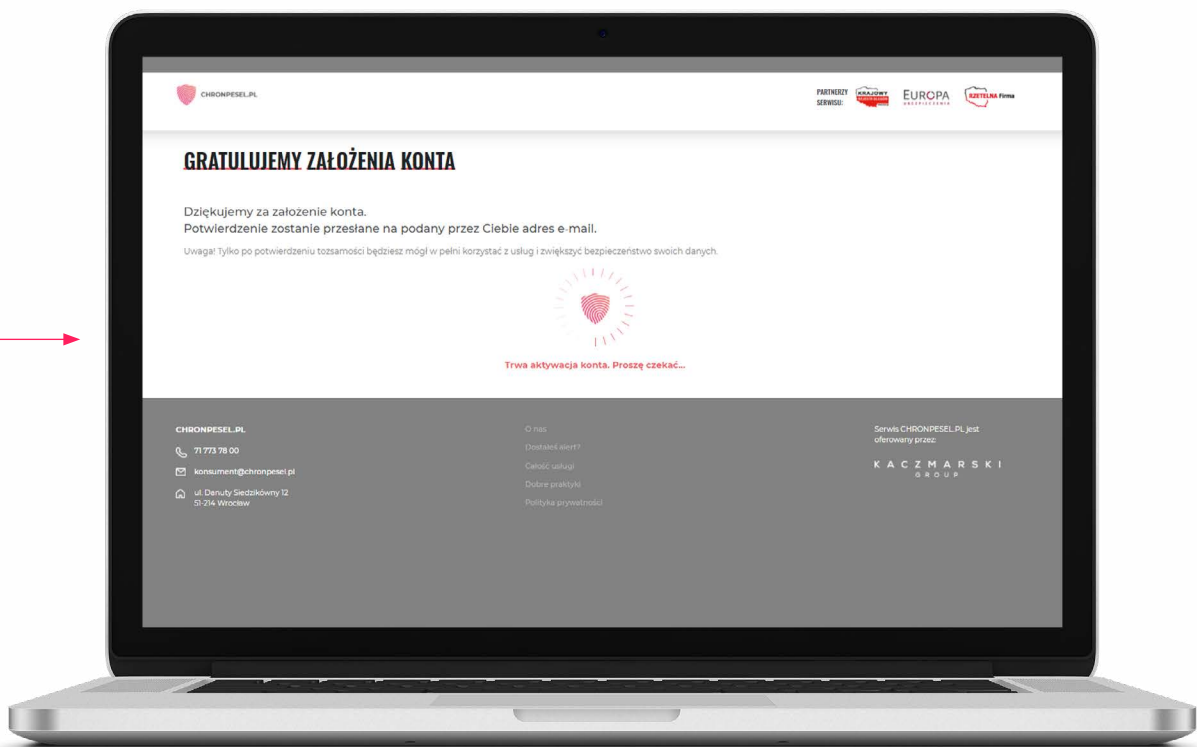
CHRONPESEL.PL

PARTNERZY SERWISU: KRAJOWY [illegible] EUROPA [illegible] RZETELNA Firma

GRATULUJEMY ZAŁOŻENIA KONTA

Dziękujemy za założenie konta.
Potwierdzenie zostanie przesłane na podany przez Ciebie adres e-mail.

Uwaga! Tylko po potwierdzeniu tożsamości będziesz mógł w pełni korzystać z usług i zwiększyć bezpieczeństwo swoich danych.

Trwa aktywacja konta. Proszę czekać...

CHRONPESEL.PL
71 773 78 00
konsument@chronpesel.pl
ul. Danuty Siedzikówny 12
51-214 Wrocław

O nas
Dostałeś alert?
Całość usługi
Dobre praktyki
Polityka prywatności

Serwis CHRONPESEL.PL jest oferowany przez:
KACZMARSKI GROUP